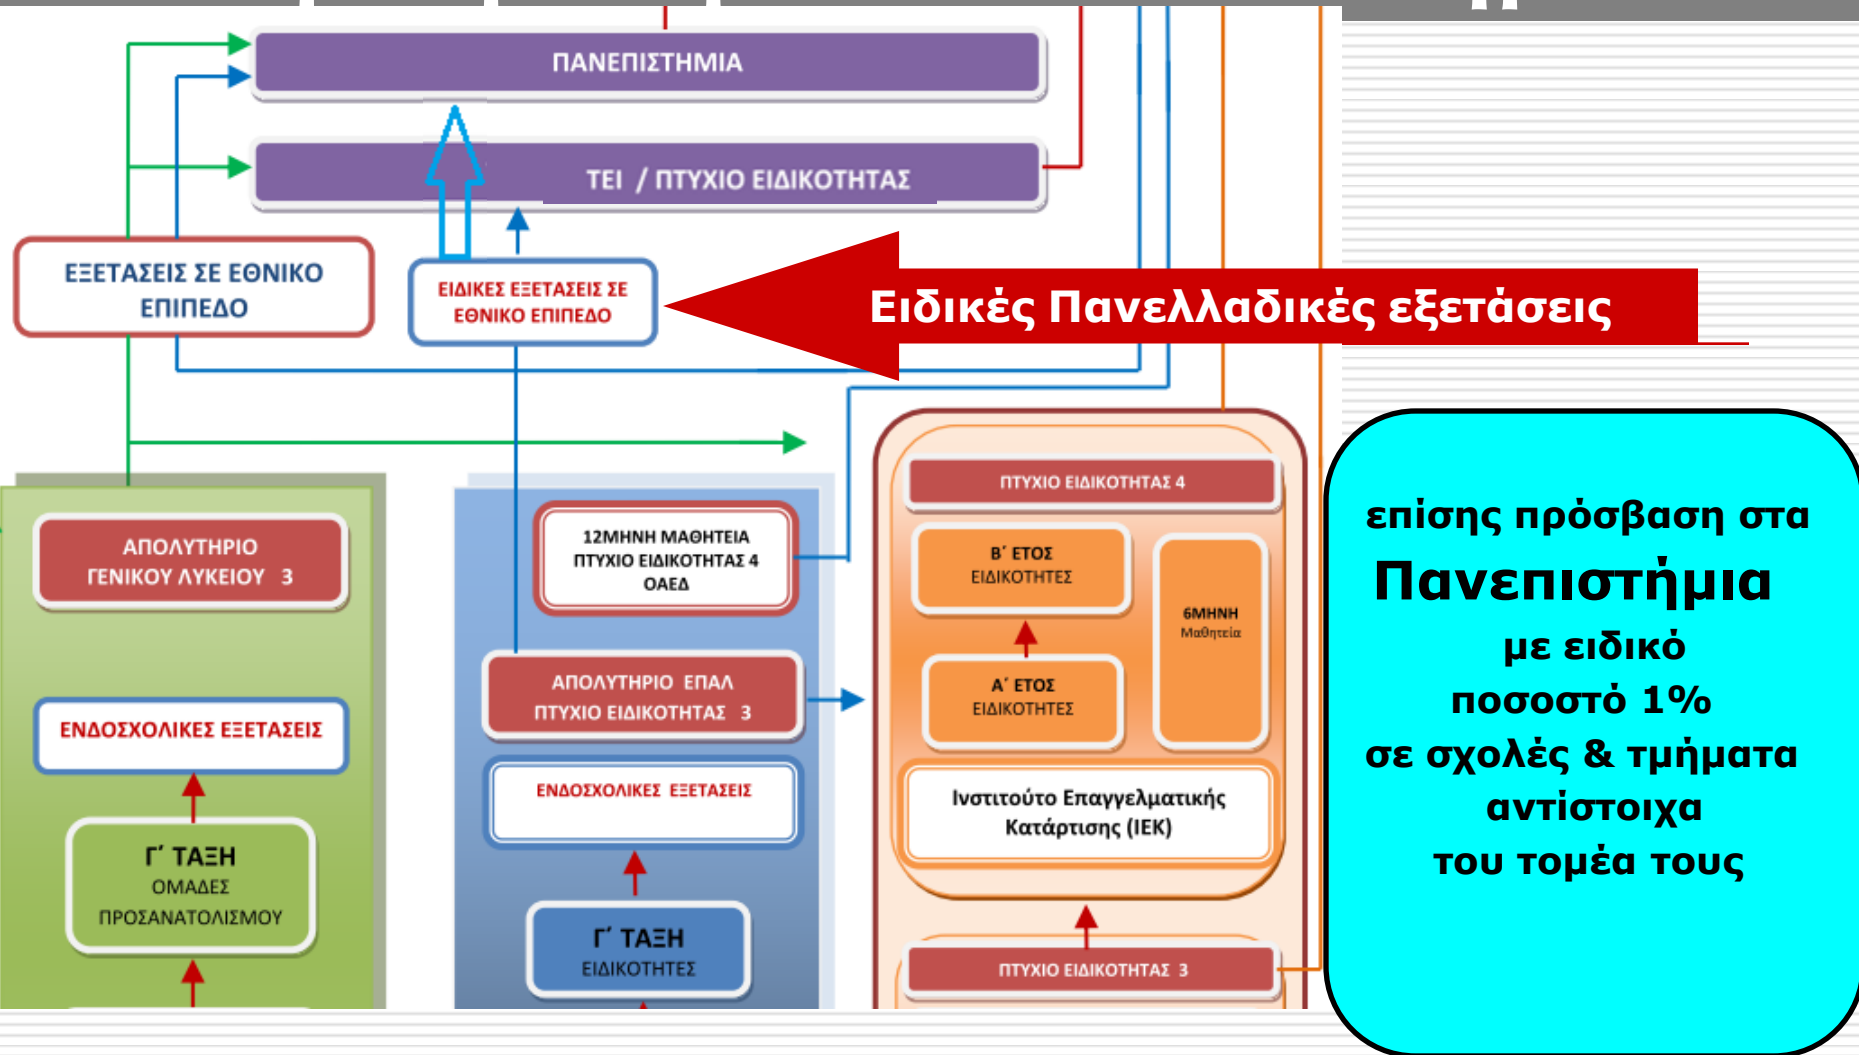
ΠΑΝΕΠΙΣΤΗΜΙΑ

ΤΕΙ / ΠΤΥΧΙΟ ΕΙΔΙΚΟΤΗΤΑΣ

ΕΞΕΤΑΣΕΙΣ ΣΕ ΕΘΝΙΚΟ ΕΠΙΠΕΔΟ

ΕΙΔΙΚΕΣ ΕΞΕΤΑΣΕΙΣ ΣΕ ΕΘΝΙΚΟ ΕΠΙΠΕΔΟ

Ειδικές Πανελλαδικές εξετάσεις

ΑΠΟΛΥΤΗΡΙΟ ΓΕΝΙΚΟΥ ΛΥΚΕΙΟΥ 3

ΕΝΔΟΣΧΟΛΙΚΕΣ ΕΞΕΤΑΣΕΙΣ

Γ΄ ΤΑΞΗ ΟΜΑΔΕΣ ΠΡΟΣΑΝΑΤΟΛΙΣΜΟΥ

12ΜΗΝΗ ΜΑΘΗΤΕΙΑ ΠΤΥΧΙΟ ΕΙΔΙΚΟΤΗΤΑΣ 4 ΟΑΕΔ

ΑΠΟΛΥΤΗΡΙΟ ΕΠΑΛ ΠΤΥΧΙΟ ΕΙΔΙΚΟΤΗΤΑΣ 3

ΕΝΔΟΣΧΟΛΙΚΕΣ ΕΞΕΤΑΣΕΙΣ

Γ΄ ΤΑΞΗ ΕΙΔΙΚΟΤΗΤΕΣ

ΠΤΥΧΙΟ ΕΙΔΙΚΟΤΗΤΑΣ 4

Β΄ ΕΤΟΣ ΕΙΔΙΚΟΤΗΤΕΣ

6ΜΗΝΗ Μαθητεία

Α΄ ΕΤΟΣ ΕΙΔΙΚΟΤΗΤΕΣ

Ινστιτούτο Επαγγελματικής Κατάρτισης (ΙΕΚ)

ΠΤΥΧΙΟ ΕΙΔΙΚΟΤΗΤΑΣ 3

επίσης πρόσβαση στα Πανεπιστήμια με ειδικό ποσοστό 1% σε σχολές & τμήματα αντίστοιχα του τομέα τους